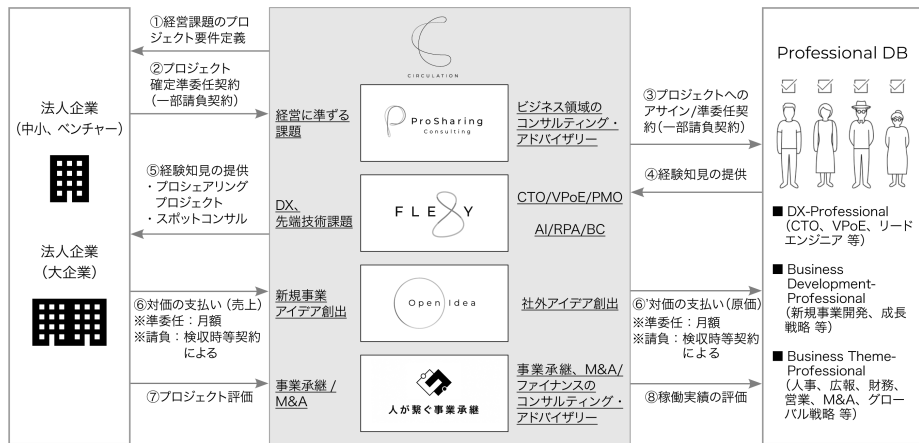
法人企業
(中小、ベンチャー)

法人企業
(大企業)

①経営課題のプロジェクト要件定義

②プロジェクト確定準委任契約
(一部請負契約)

⑤経験知見の提供
・プロシェアリングプロジェクト
・スポットコンサル

⑥対価の支払い(売上)
※準委任:月額
※請負:検収時等契約による

⑦プロジェクト評価

CIRCULATION

経営に準ずる課題

DX、先端技術課題

新規事業アイデア創出

事業承継 / M&A

ProSharing Consulting

FLEXY

Open Idea

人が繋ぐ事業承継

ビジネス領域のコンサルティング・アドバイザリー

CTO/VPoE/PMO

AI/RPA/BC

社外アイデア創出

事業承継、M&A/ファイナンスのコンサルティング・アドバイザリー

③プロジェクトへのアサイン/準委任契約(一部請負契約)

④経験知見の提供

⑥'対価の支払い(原価)
※準委任:月額
※請負:検収時等契約による

⑧稼働実績の評価

Professional DB

■ DX-Professional
(CTO、VPoE、リードエンジニア 等)

■ Business Development-Professional
(新規事業開発、成長戦略 等)

■ Business Theme-Professional
(人事、広報、財務、営業、M&A、グローバル戦略 等)